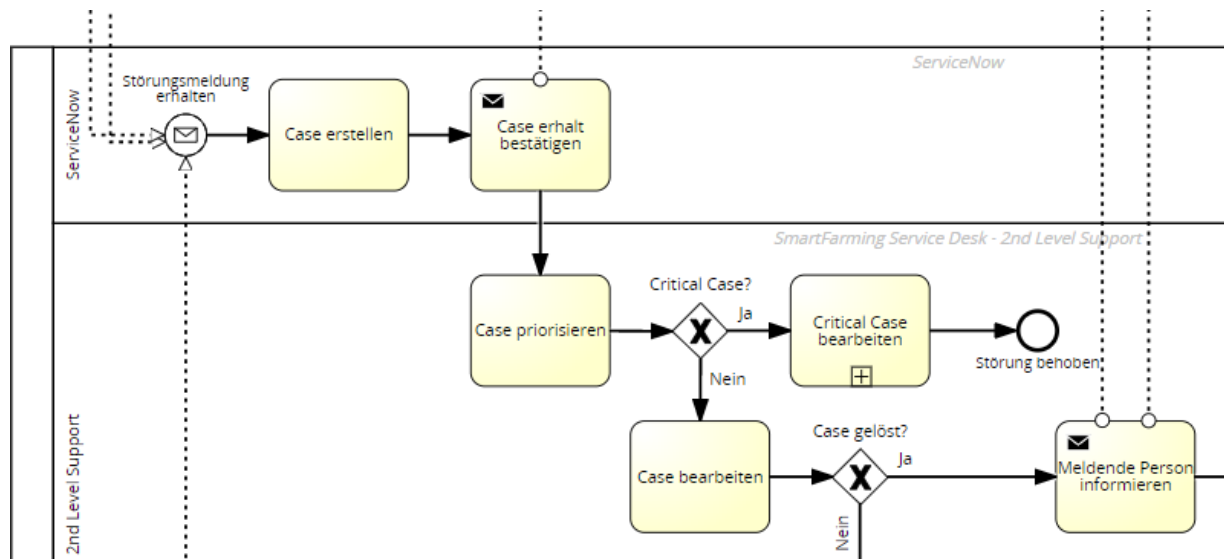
ServiceNow

ServiceNow

Störungsmeldung erhalten

Case erstellen

Case erhalt bestätigen

SmartFarming Service Desk - 2nd Level Support

2nd Level Support

Case priorisieren

Critical Case?

Ja

Critical Case bearbeiten

Störung behoben

Nein

Case bearbeiten

Case gelöst?

Ja

Meldende Person informieren

Nein